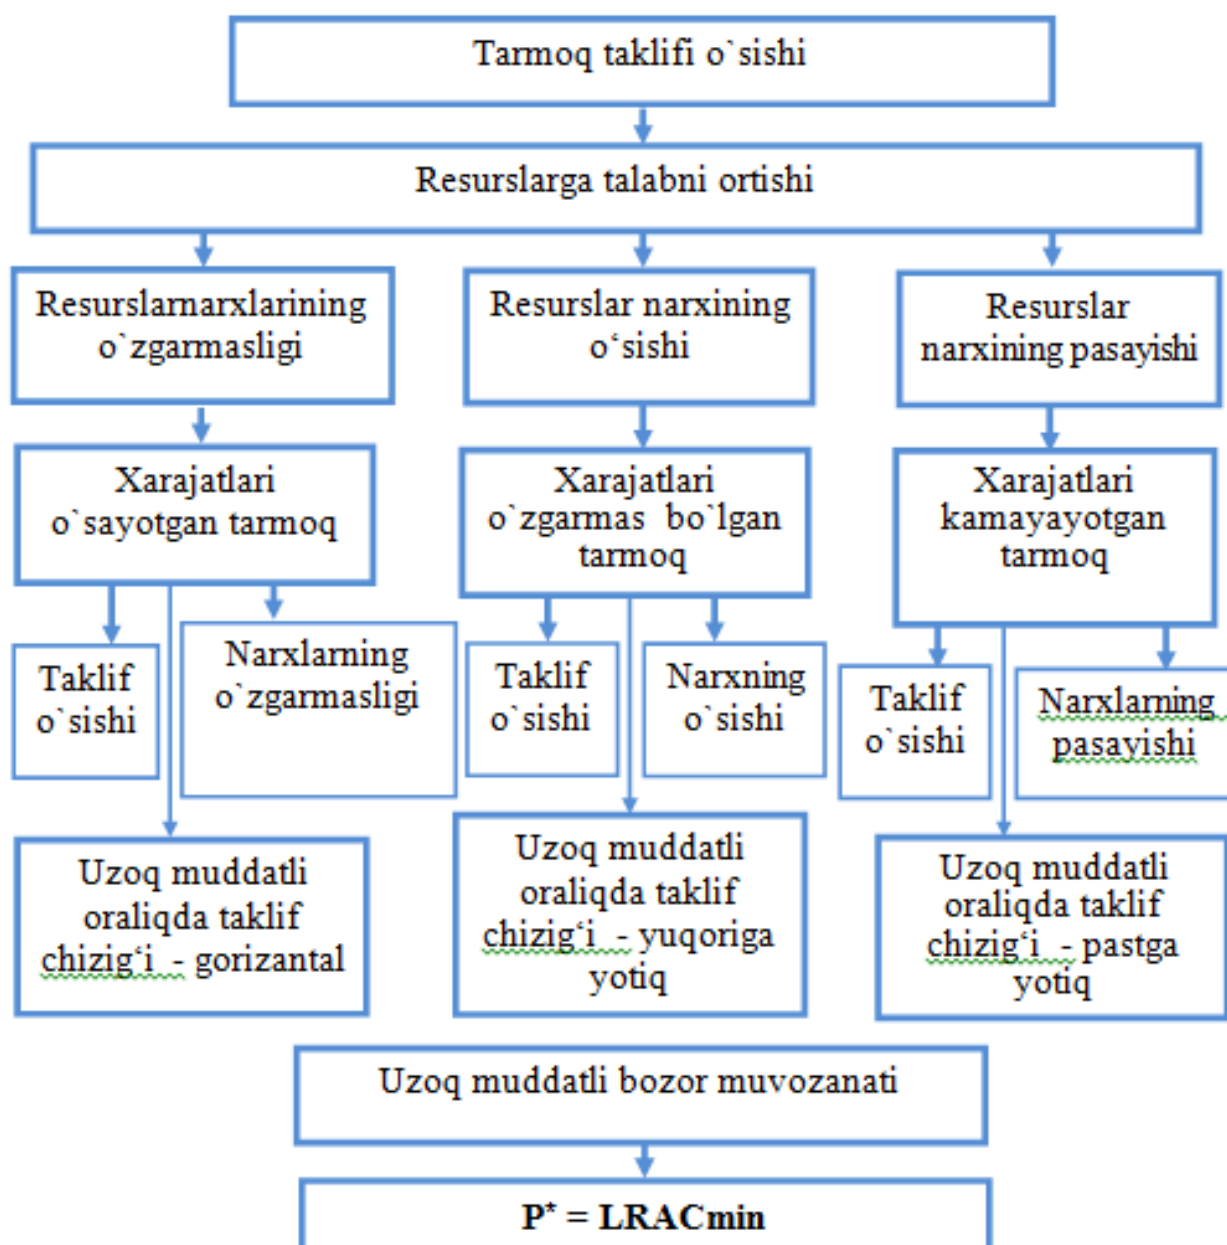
Tarmoq taklifi o`sishi

Resurslarga talabni ortishi

Resurslarnarxlarining o`zgarmasligi

Resurslar narxining o‘sishi

Resurslar narxining pasayishi

Xarajatlari o`sayotgan tarmoq

Xarajatlari o`zgarmas bo`lgan tarmoq

Xarajatlari kamayayotgan tarmoq

Taklif o`sishi

Narxlarning o`zgarmasligi

Taklif o`sishi

Narxning o`sishi

Taklif o`sishi

Narxlarning pasayishi

Uzoq muddatli oraliqda taklif chizig‘i - gorizantal

Uzoq muddatli oraliqda taklif chizig‘i - yuqoriga yotiq

Uzoq muddatli oraliqda taklif chizig‘i - pastga yotiq

Uzoq muddatli bozor muvozanati

$P^* = LRACmin$